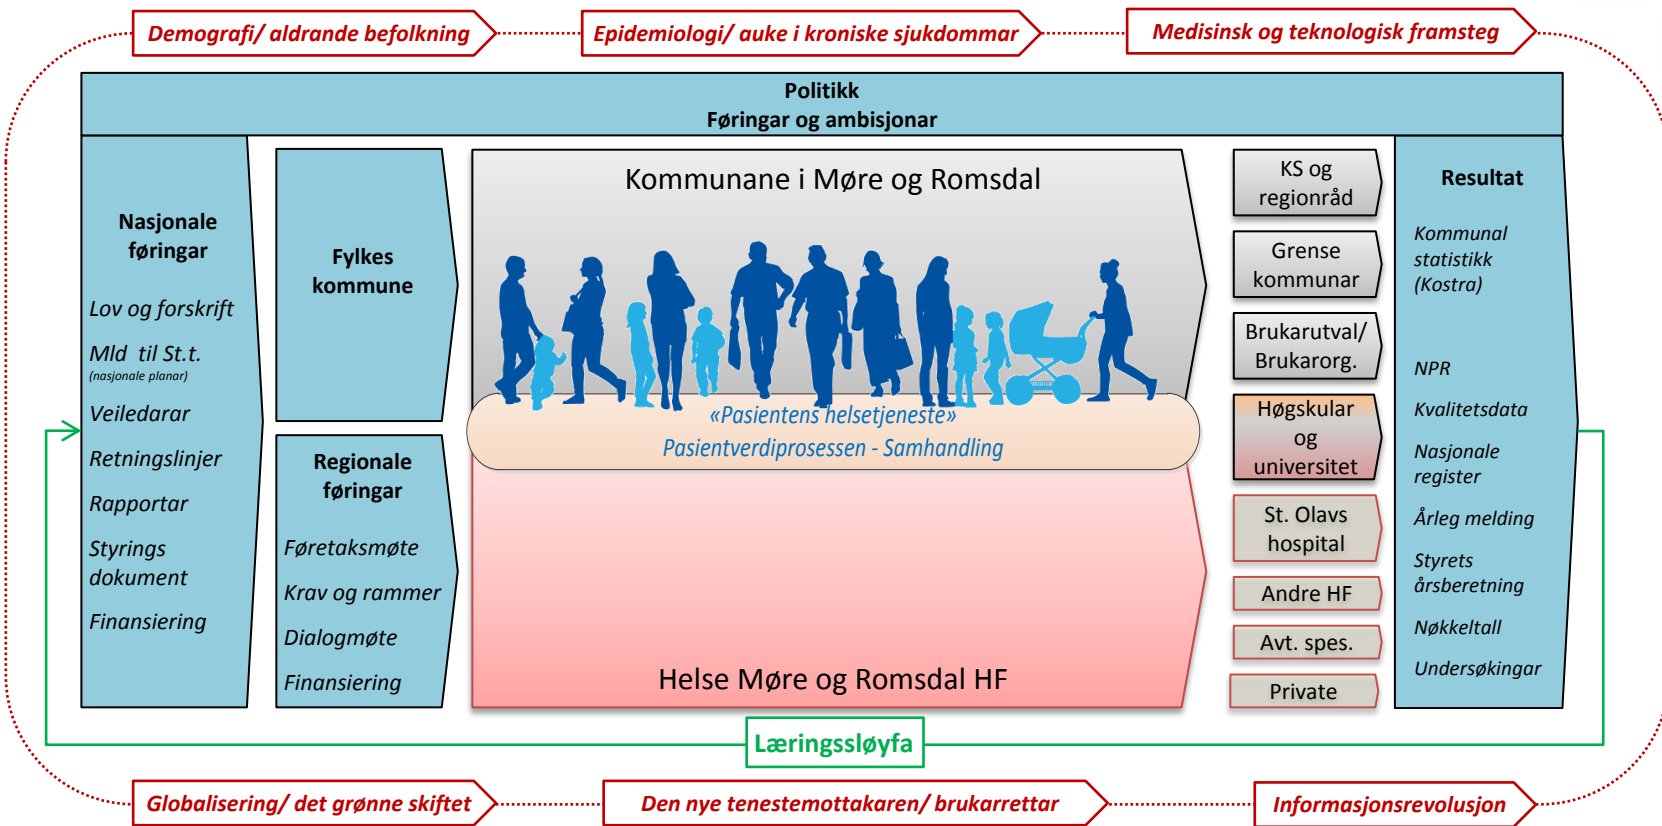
Demografi/ aldrande befolkning

Epidemiologi/ auke i kroniske sjukdommar

Medisinsk og teknologisk framsteg

Politikk
Føringar og ambisjonar

Nasjonale føringar

Lov og forskrift

Mld til St.t.
(nasjonale planar)

Veiledarar

Retningslinjer

Rapportar

Styrings dokument

Finansiering

Fylkes kommune

Regionale føringar

Føretaksmøte

Krav og rammer

Dialogmøte

Finansiering

Kommunane i Møre og Romsdal

«Pasientens helsetjeneste»
Pasientverdiprosessen - Samhandling

Helse Møre og Romsdal HF

KS og regionråd

Grense kommunar

Brukarutval/ Brukarorg.

Høgskular og universitet

St. Olavs hospital

Andre HF

Avt. spes.

Private

Resultat

Kommunal statistikk (Kostra)

NPR

Kvalitetsdata

Nasjonale register

Årleg melding

Styrets årsberetning

Nøkkeltall

Undersøkingar

Læringssløyfa

Globalisering/ det grønne skiftet

Den nye tenestemottakaren/ brukarrettar

Informasjonsrevolusjon